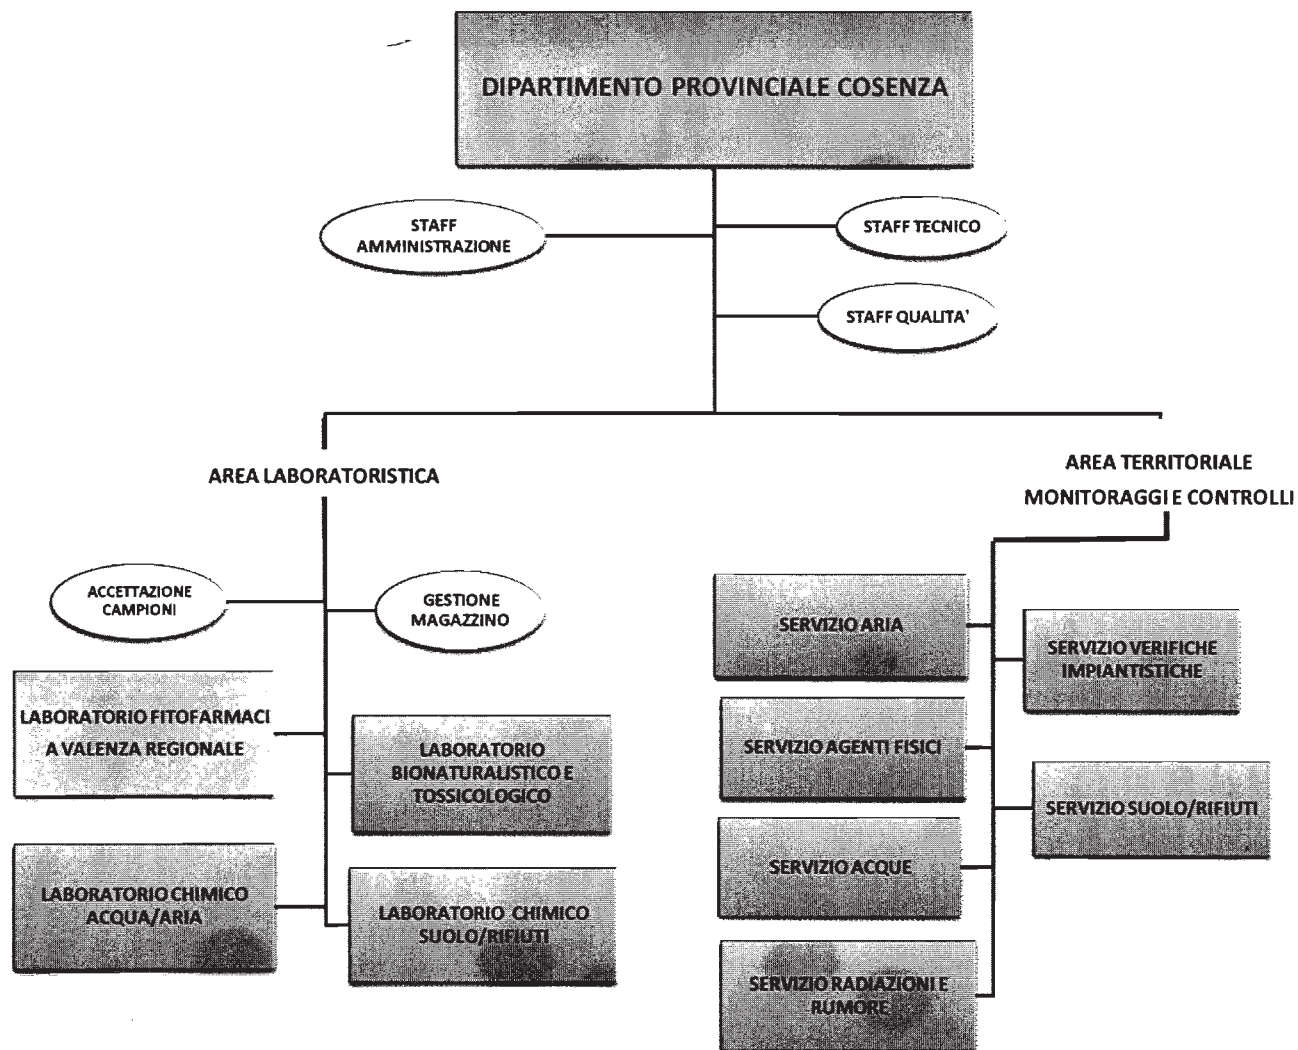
DIPARTIMENTO PROVINCIALE COSENZA

STAFF AMMINISTRAZIONE

STAFF TECNICO

STAFF QUALITA'

AREA LABORATORISTICA

AREA TERRITORIALE MONITORAGGI E CONTROLLI

ACCETTAZIONE CAMPIONI

GESTIONE MAGAZZINO

LABORATORIO FITOFARMACI A VALENZA REGIONALE

LABORATORIO BIONATURALISTICO E TOSSICOLOGICO

LABORATORIO CHIMICO ACQUA/ARIA

LABORATORIO CHIMICO SUOLO/RIFIUTI

SERVIZIO ARIA

SERVIZIO VERIFICHE IMPIANTISTICHE

SERVIZIO AGENTI FISICI

SERVIZIO SUOLO/RIFIUTI

SERVIZIO ACQUE

SERVIZIO RADIAZIONI E RUMORE